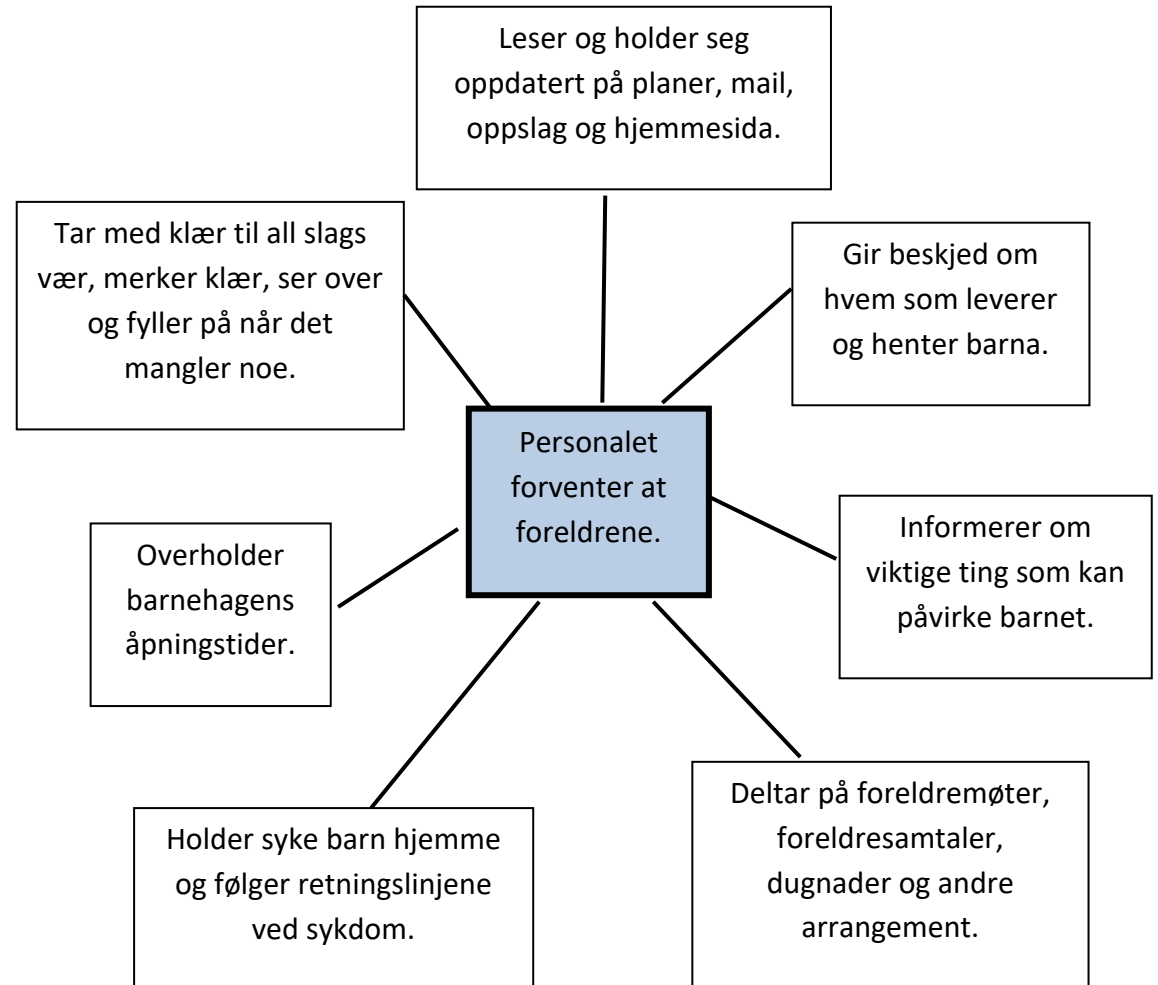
Leser og holder seg oppdatert på planer, mail, oppslag og hjemmesida.

Tar med klær til all slags vær, merker klær, ser over og fyller på når det mangler noe.

Gir beskjed om hvem som leverer og henter barna.

Personalet forventer at foreldrene.

Overholder barnehagens åpningstider.

Informerer om viktige ting som kan påvirke barnet.

Holder syke barn hjemme og følger retningslinjene ved sykdom.

Deltar på foreldremøter, foreldresamtaler, dugnader og andre arrangement.